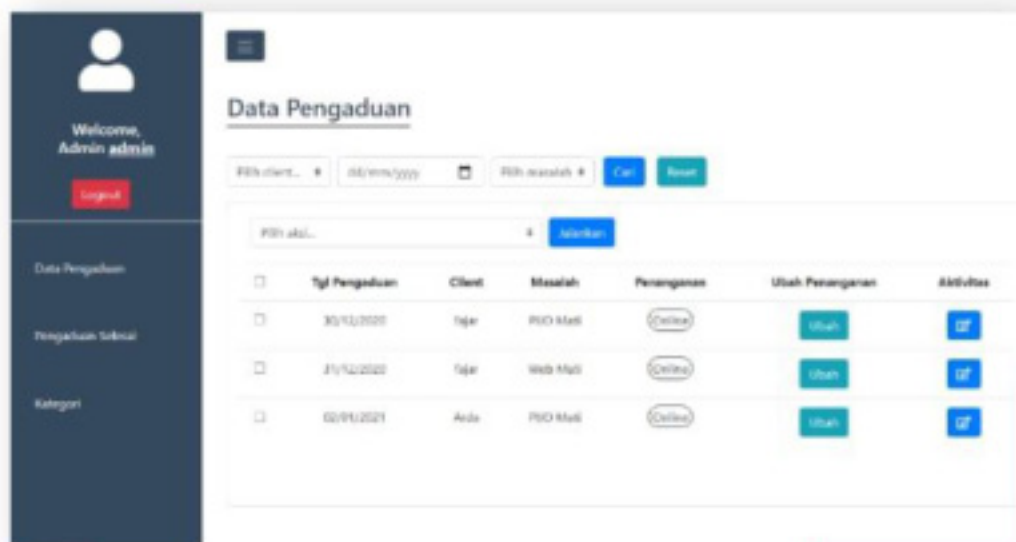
Welcome,
Admin admin

Logout

Data Pengaduan

Pengaduan Selesai

Kategori

Data Pengaduan

Pilih client... dd/mm/yyyy Pilih masalah Cari Reset

Pilih aksi... Jalankan

| | Tgl Pengaduan | Client | Masalah | Penanganan | Ubah Penanganan | Aktivitas |
|---|---|---|---|---|---|---|
| | 30/12/2020 | Fajar | PVO Mati | Online | Ubah | |
| | 31/12/2020 | Fajar | Web Mati | Online | Ubah | |
| | 02/01/2021 | Anda | PVO Mati | Online | Ubah | |